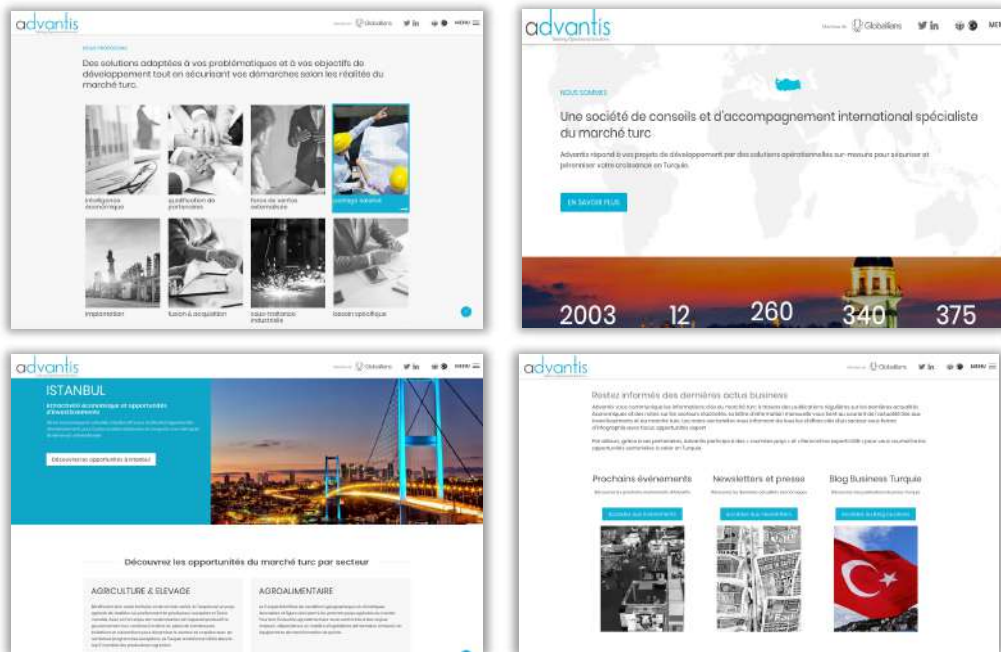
advantis

Globallians MENU

NOUS PROPOSONS

Des solutions adaptées à vos problématiques et à vos objectifs de développement tout en sécurisant vos démarches selon les réalités du marché turc.

intelligence économique

qualification de partenaires

force de vente externalisée

portage salarial

implantation

fusion & acquisition

sous-traitance industrielle

besoin spécifique

advantis

Globallians MENU

NOUS SOMMES

Une société de conseils et d'accompagnement international spécialiste du marché turc

Advantis répond à vos projets de développement par des solutions opérationnelles sur-mesure pour sécuriser et pérenniser votre croissance en Turquie.

EN SAVOIR PLUS

2003 12 260 340 375

advantis

ISTANBUL

Attractivité économique et opportunités d'investissements

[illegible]

Découvrez opportunités à Istanbul

Globallians MENU

Découvrez les opportunités du marché turc par secteur

AGRICULTURE & ELEVAGE

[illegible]

AGROALIMENTAIRE

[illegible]

advantis

Globallians MENU

Restez informés des dernières actus business

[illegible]

Prochains événements

Newsletters et presse

Blog Business Turquie

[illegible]